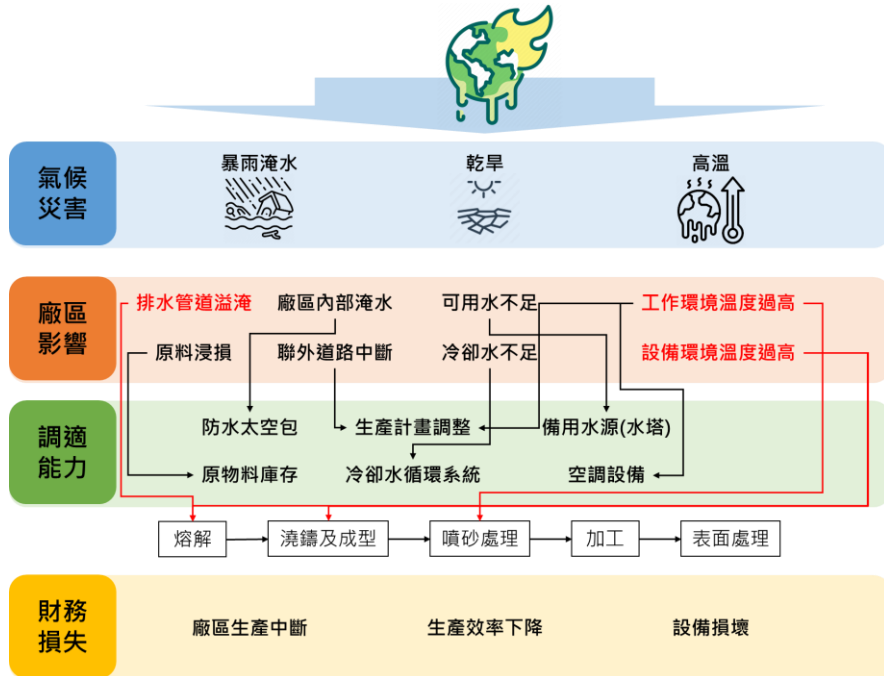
氣候災害

暴雨淹水

乾旱

高溫

廠區影響

排水管道溢淹

廠區內部淹水

可用水不足

工作環境溫度過高

原料浸損

聯外道路中斷

冷卻水不足

設備環境溫度過高

調適能力

防水太空包

生產計畫調整

備用水源(水塔)

原物料庫存

冷卻水循環系統

空調設備

熔解

澆鑄及成型

噴砂處理

加工

表面處理

財務損失

廠區生產中斷

生產效率下降

設備損壞